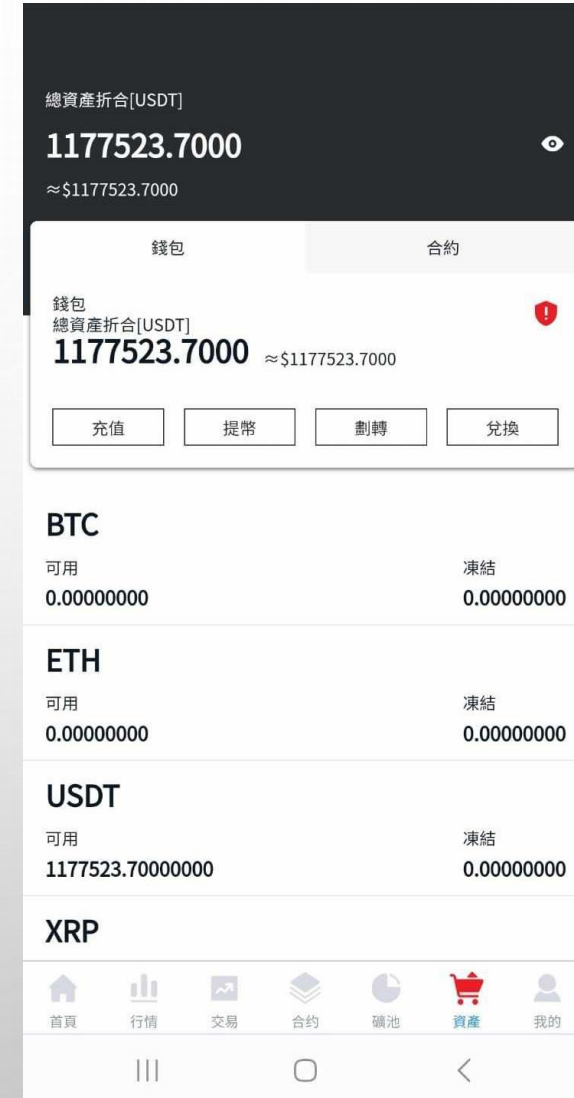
總資產折合[USDT]

1177523.7000

≈$1177523.7000

錢包

合約

錢包
總資產折合[USDT]
1177523.7000 ≈$1177523.7000

充值

提幣

劃轉

兌換

BTC

可用
0.00000000

凍結
0.00000000

ETH

可用
0.00000000

凍結
0.00000000

USDT

可用
1177523.70000000

凍結
0.00000000

XRP

首頁

行情

交易

合约

礦池

資產

我的